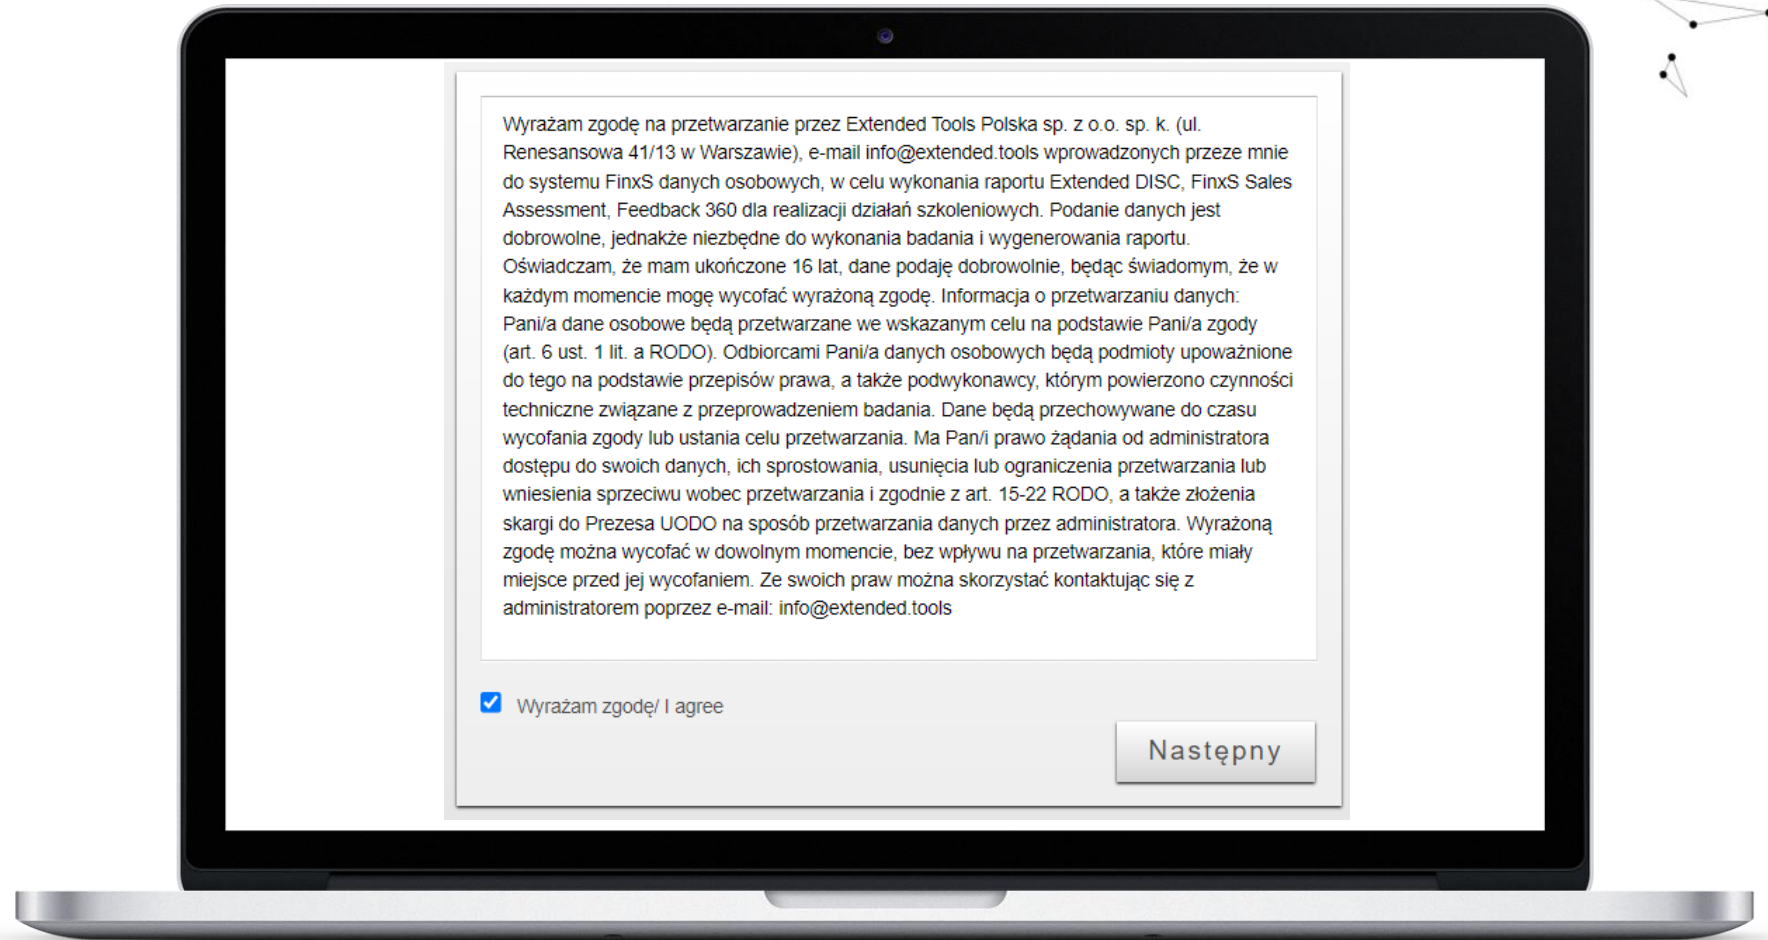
Wyrażam zgodę na przetwarzanie przez Extended Tools Polska sp. z o.o. sp. k. (ul. Renesansowa 41/13 w Warszawie), e-mail info@extended.tools wprowadzonych przeze mnie do systemu FinxS danych osobowych, w celu wykonania raportu Extended DISC, FinxS Sales Assessment, Feedback 360 dla realizacji działań szkoleniowych. Podanie danych jest dobrowolne, jednakże niezbędne do wykonania badania i wygenerowania raportu. Oświadczam, że mam ukończone 16 lat, dane podaję dobrowolnie, będąc świadomym, że w każdym momencie mogę wycofać wyrażoną zgodę. Informacja o przetwarzaniu danych: Pani/a dane osobowe będą przetwarzane we wskazanym celu na podstawie Pani/a zgody (art. 6 ust. 1 lit. a RODO). Odbiorcami Pani/a danych osobowych będą podmioty upoważnione do tego na podstawie przepisów prawa, a także podwykonawcy, którym powierzono czynności techniczne związane z przeprowadzeniem badania. Dane będą przechowywane do czasu wycofania zgody lub ustania celu przetwarzania. Ma Pan/i prawo żądania od administratora dostępu do swoich danych, ich sprostowania, usunięcia lub ograniczenia przetwarzania lub wniesienia sprzeciwu wobec przetwarzania i zgodnie z art. 15-22 RODO, a także złożenia skargi do Prezesa UODO na sposób przetwarzania danych przez administratora. Wyrażoną zgodę można wycofać w dowolnym momencie, bez wpływu na przetwarzania, które miały miejsce przed jej wycofaniem. Ze swoich praw można skorzystać kontaktując się z administratorem poprzez e-mail: info@extended.tools

Wyrażam zgodę/ I agree

Następny